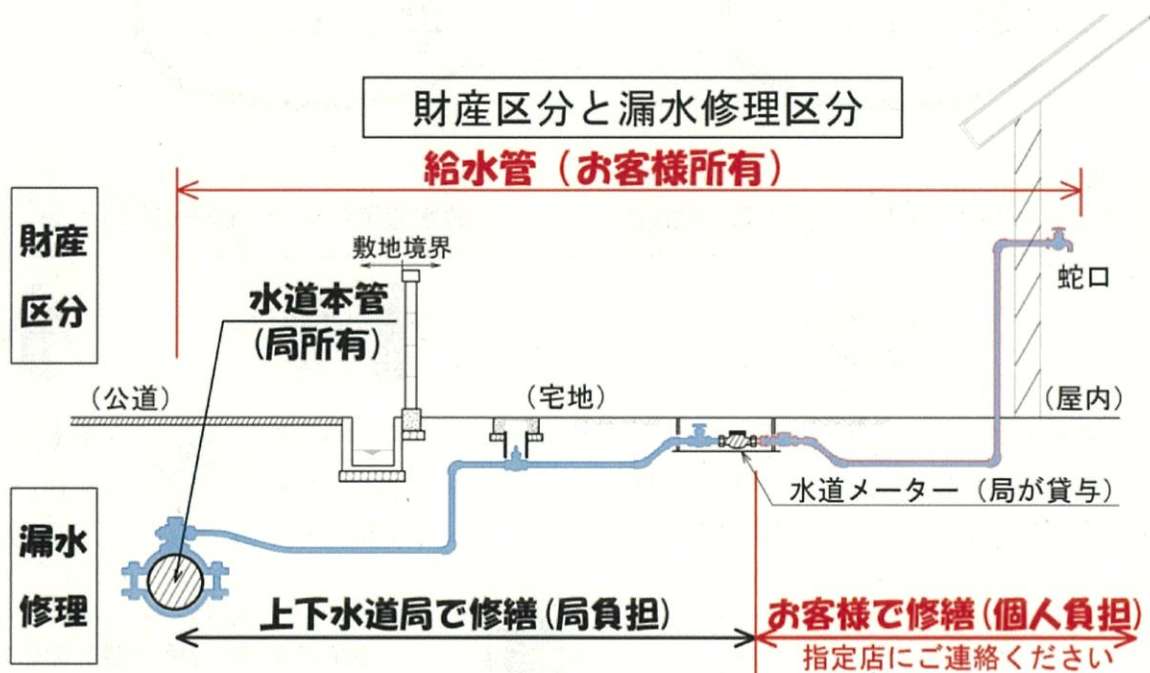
財産区分と漏水修理区分

給水管（お客様所有）

財産区分

敷地境界

水道本管
（局所有）

蛇口

（公道）

（宅地）

（屋内）

水道メーター（局が貸与）

漏水修理

上下水道局で修繕（局負担）

お客様で修繕（個人負担）
指定店にご連絡ください